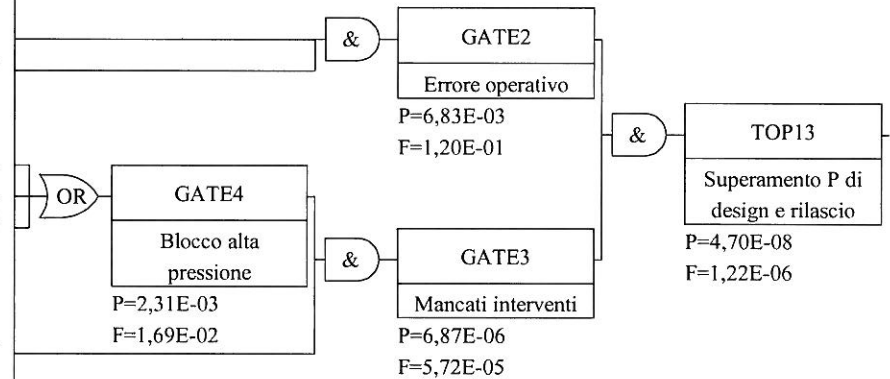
&

GATE2

Errore operativo

P=6,83E-03
F=1,20E-01

&

TOP13

Superamento P di design e rilascio

P=4,70E-08
F=1,22E-06

OR

GATE4

Blocco alta pressione

P=2,31E-03
F=1,69E-02

&

GATE3

Mancati interventi

P=6,87E-06
F=5,72E-05